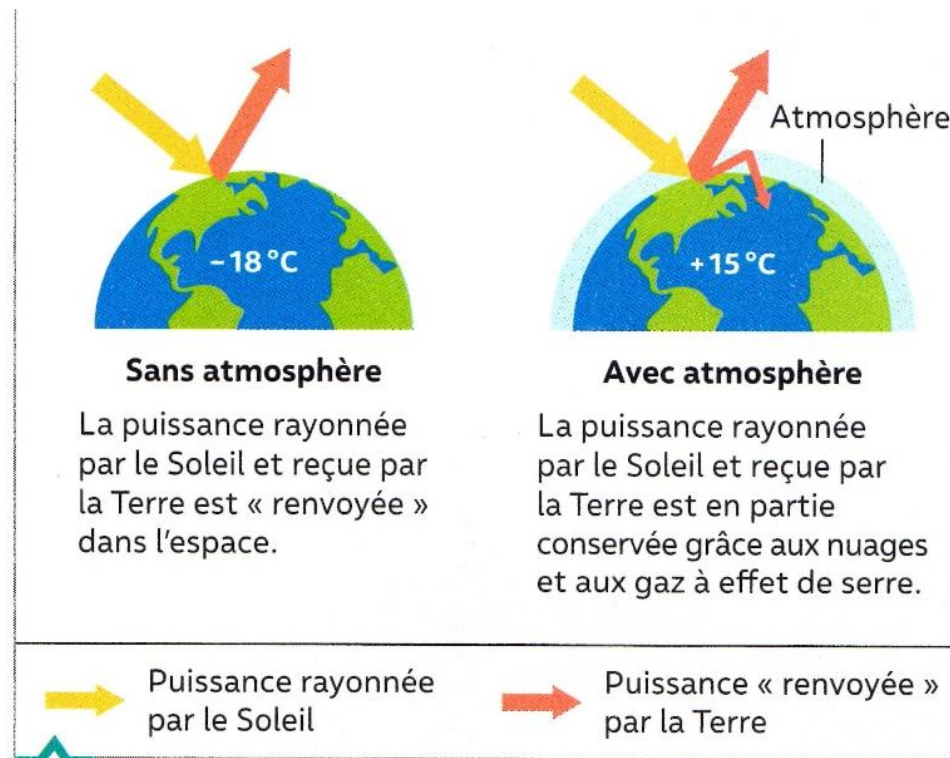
Atmosphère

–18 °C

+15 °C

**Sans atmosphère**

La puissance rayonnée par le Soleil et reçue par la Terre est « renvoyée » dans l'espace.

**Avec atmosphère**

La puissance rayonnée par le Soleil et reçue par la Terre est en partie conservée grâce aux nuages et aux gaz à effet de serre.

Puissance rayonnée par le Soleil

Puissance « renvoyée » par la Terre